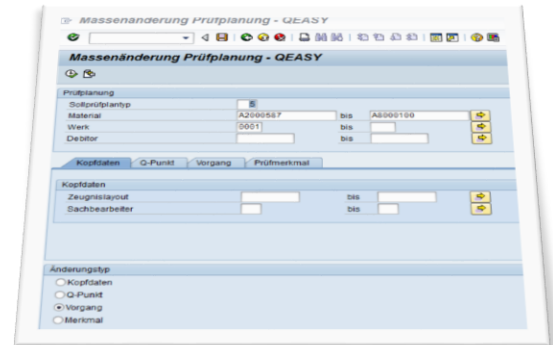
Massenänderung Prüfplanung - QEASY

Massenänderung Prüfplanung - QEASY

Prüfplanung
Sollprüfplantyp 5
Material A2000587 bis A8000100
Werk 0001 bis
Debitor bis

Kopfdaten | Q-Punkt | Vorgang | Prüfmerkmal

Kopfdaten
Zeugnislayout bis
Sachbearbeiter bis

Änderungstyp
Kopfdaten
Q-Punkt
Vorgang
Merkmal